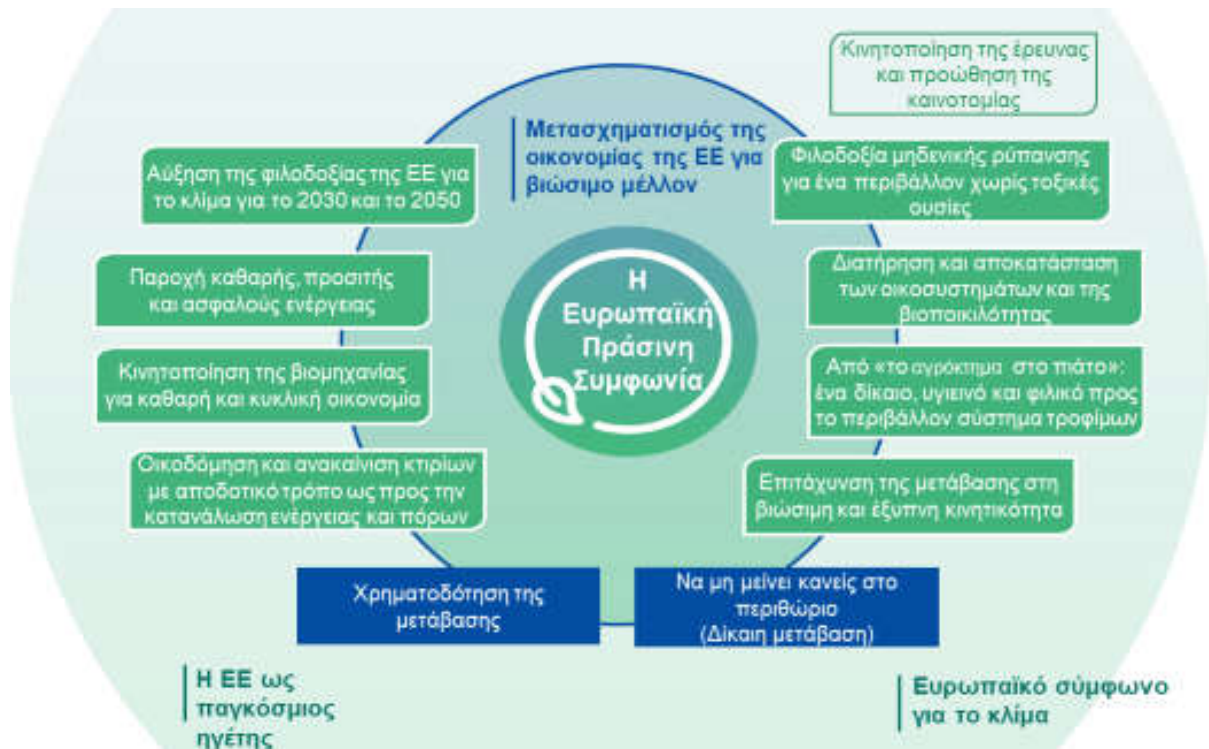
Κινητοποίηση της έρευνας και προώθηση της καινοτομίας

Μετασχηματισμός της οικονομίας της ΕΕ για βιώσιμο μέλλον

Αύξηση της φιλοδοξίας της ΕΕ για το κλίμα για το 2030 και το 2050

Φιλοδοξία μηδενικής ρύπανσης για ένα περιβάλλον χωρίς τοξικές ουσίες

Παροχή καθαρής, προσιτής και ασφαλούς ενέργειας

Η Ευρωπαϊκή Πράσινη Συμφωνία

Διατήρηση και αποκατάσταση των οικοσυστημάτων και της βιοποικιλότητας

Κινητοποίηση της βιομηχανίας για καθαρή και κυκλική οικονομία

Από «το αγρόκτημα στο πιάτο»: ένα δίκαιο, υγιεινό και φιλικό προς το περιβάλλον σύστημα τροφίμων

Οικοδόμηση και ανακαίνιση κτιρίων με αποδοτικό τρόπο ως προς την κατανάλωση ενέργειας και πόρων

Επιτάχυνση της μετάβασης στη βιώσιμη και έξυπνη κινητικότητα

Χρηματοδότηση της μετάβασης

Να μη μείνει κανείς στο περιθώριο (Δίκαιη μετάβαση)

Η ΕΕ ως παγκόσμιος ηγέτης

Ευρωπαϊκό σύμφωνο για το κλίμα